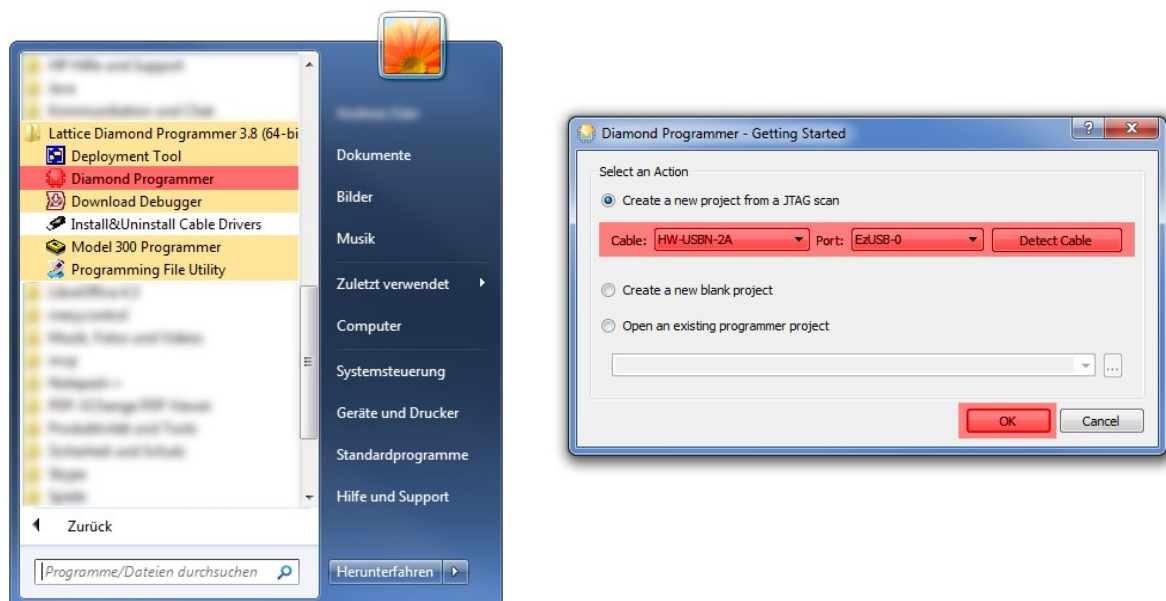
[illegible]
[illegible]
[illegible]
Lattice Diamond Programmer 3.8 (64-bi
Deployment Tool
Diamond Programmer
Download Debugger
Install&Uninstall Cable Drivers
Model 300 Programmer
Programming File Utility
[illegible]
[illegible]
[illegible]
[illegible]
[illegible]
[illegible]
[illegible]
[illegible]
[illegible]
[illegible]
Zurück
Programme/Dateien durchsuchen

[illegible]
Dokumente
Bilder
Musik
Zuletzt verwendet
Computer
Systemsteuerung
Geräte und Drucker
Standardprogramme
Hilfe und Support
Herunterfahren

Diamond Programmer - Getting Started
?
X
Select an Action
Create a new project from a JTAG scan
Cable: HW-USBN-2A Port: EzUSB-0 Detect Cable
Create a new blank project
Open an existing programmer project
...
OK
Cancel